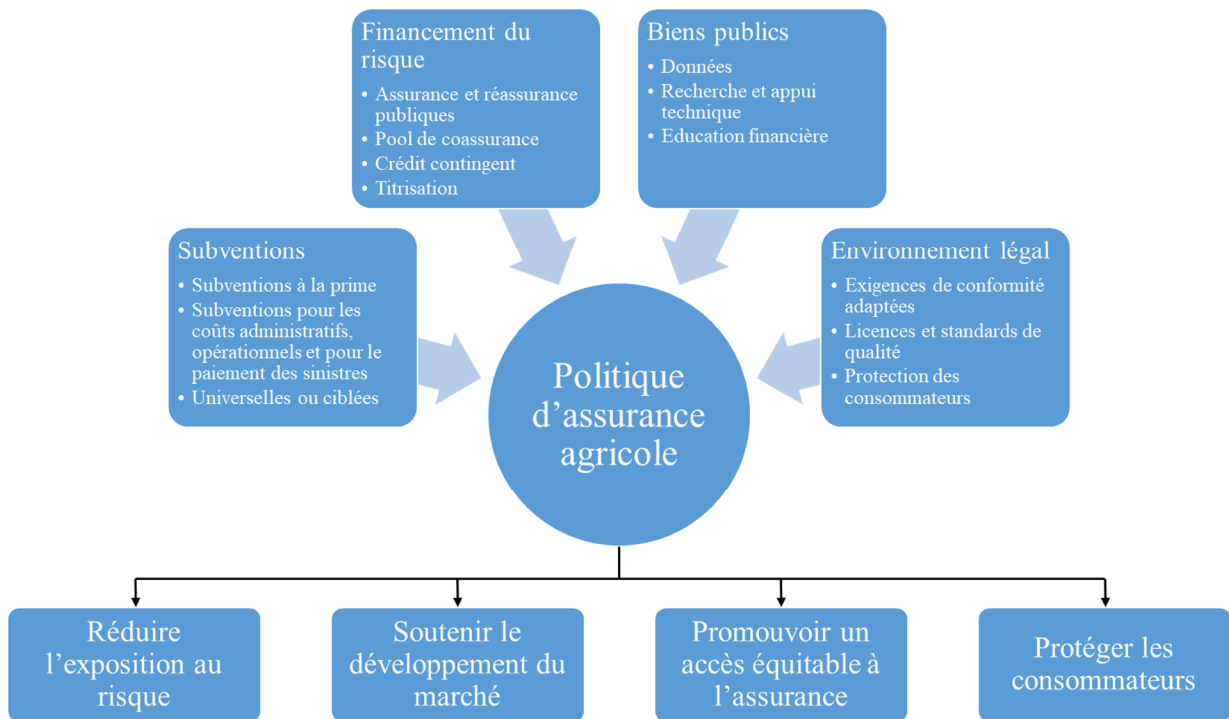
Financement du risque
• Assurance et réassurance publiques
• Pool de coassurance
• Crédit contingent
• Titrisation

Biens publics
• Données
• Recherche et appui technique
• Education financière

Subventions
• Subventions à la prime
• Subventions pour les coûts administratifs, opérationnels et pour le paiement des sinistres
• Universelles ou ciblées

Environnement légal
• Exigences de conformité adaptées
• Licences et standards de qualité
• Protection des consommateurs

Politique d'assurance agricole

Réduire l'exposition au risque

Soutenir le développement du marché

Promouvoir un accès équitable à l'assurance

Protéger les consommateurs